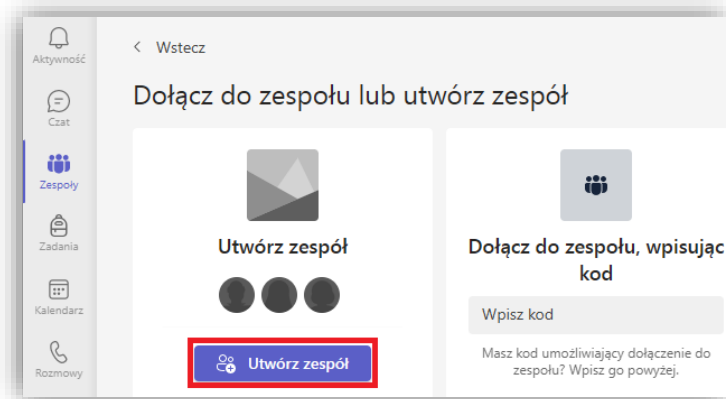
Aktywność

Czat

Zespoły

Zadania

Kalendarz

Rozmowy

< Wstecz

Dołącz do zespołu lub utwórz zespół

Utwórz zespół

Utwórz zespół

Dołącz do zespołu, wpisując kod

Wpisz kod

Masz kod umożliwiający dołączenie do zespołu? Wpisz go powyżej.